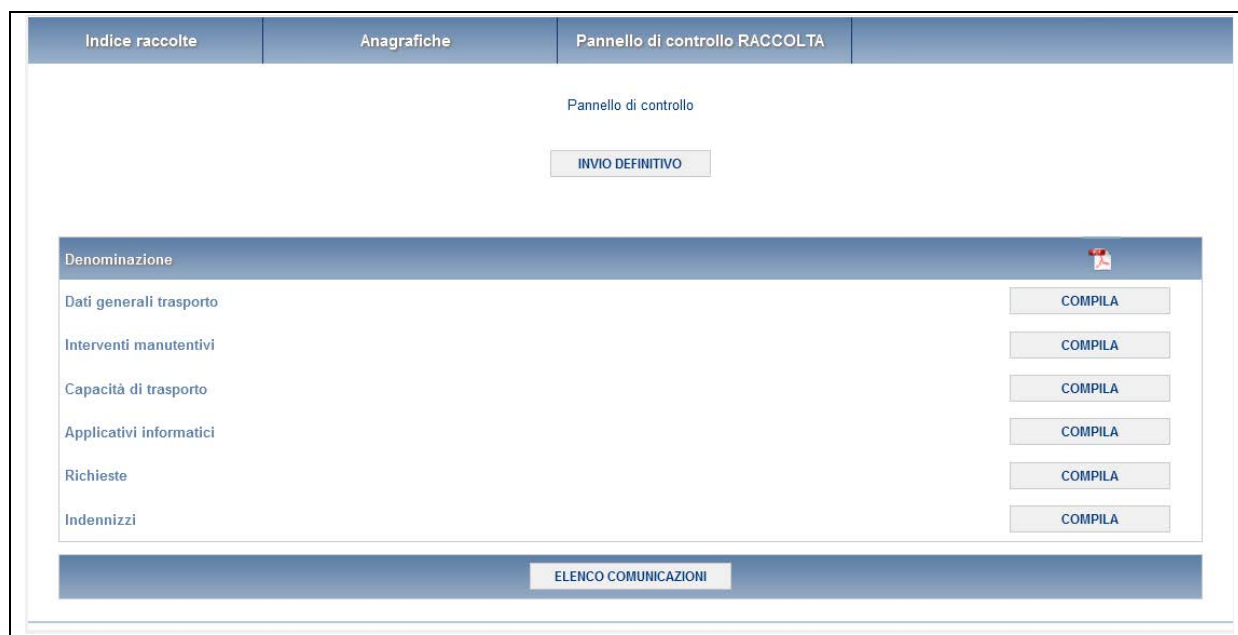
Indice raccolte | Anagrafiche | Pannello di controllo RACCOLTA

Pannello di controllo

INVIO DEFINITIVO

| Denominazione | |
|---|---|
| Dati generali trasporto | COMPILA |
| Interventi manutentivi | COMPILA |
| Capacità di trasporto | COMPILA |
| Applicativi informatici | COMPILA |
| Richieste | COMPILA |
| Indennizzi | COMPILA |

ELENCO COMUNICAZIONI